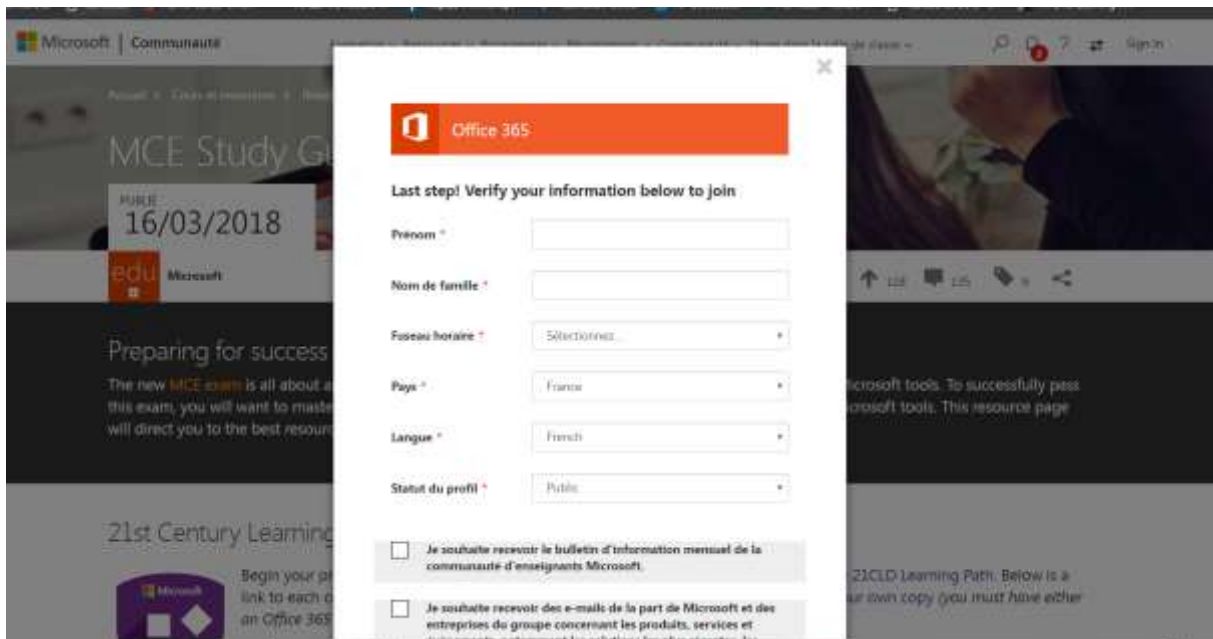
Microsoft | Communauté

Sign in

Accueil > Cours et ressources > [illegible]

MCE Study G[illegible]

PUBLIE
16/03/2018

edu Microsoft

Preparing for success

The new MCE exam is all about a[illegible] this exam, you will want to maste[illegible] will direct you to the best resour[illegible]

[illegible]icrosoft tools. To successfully pass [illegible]crosoft tools. This resource page

21st Century Learning

Begin your p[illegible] link to each c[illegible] an Office 365

21CLD Learning Path. Below is a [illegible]ur own copy (you must have either

×

Office 365

Last step! Verify your information below to join

Prénom *

Nom de famille *

Fuseau horaire * Sélectionnez...

Pays * France

Langue * French

Statut du profil * Public

Je souhaite recevoir le bulletin d'information mensuel de la communauté d'enseignants Microsoft.

Je souhaite recevoir des e-mails de la part de Microsoft et des entreprises du groupe concernant les produits, services et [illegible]